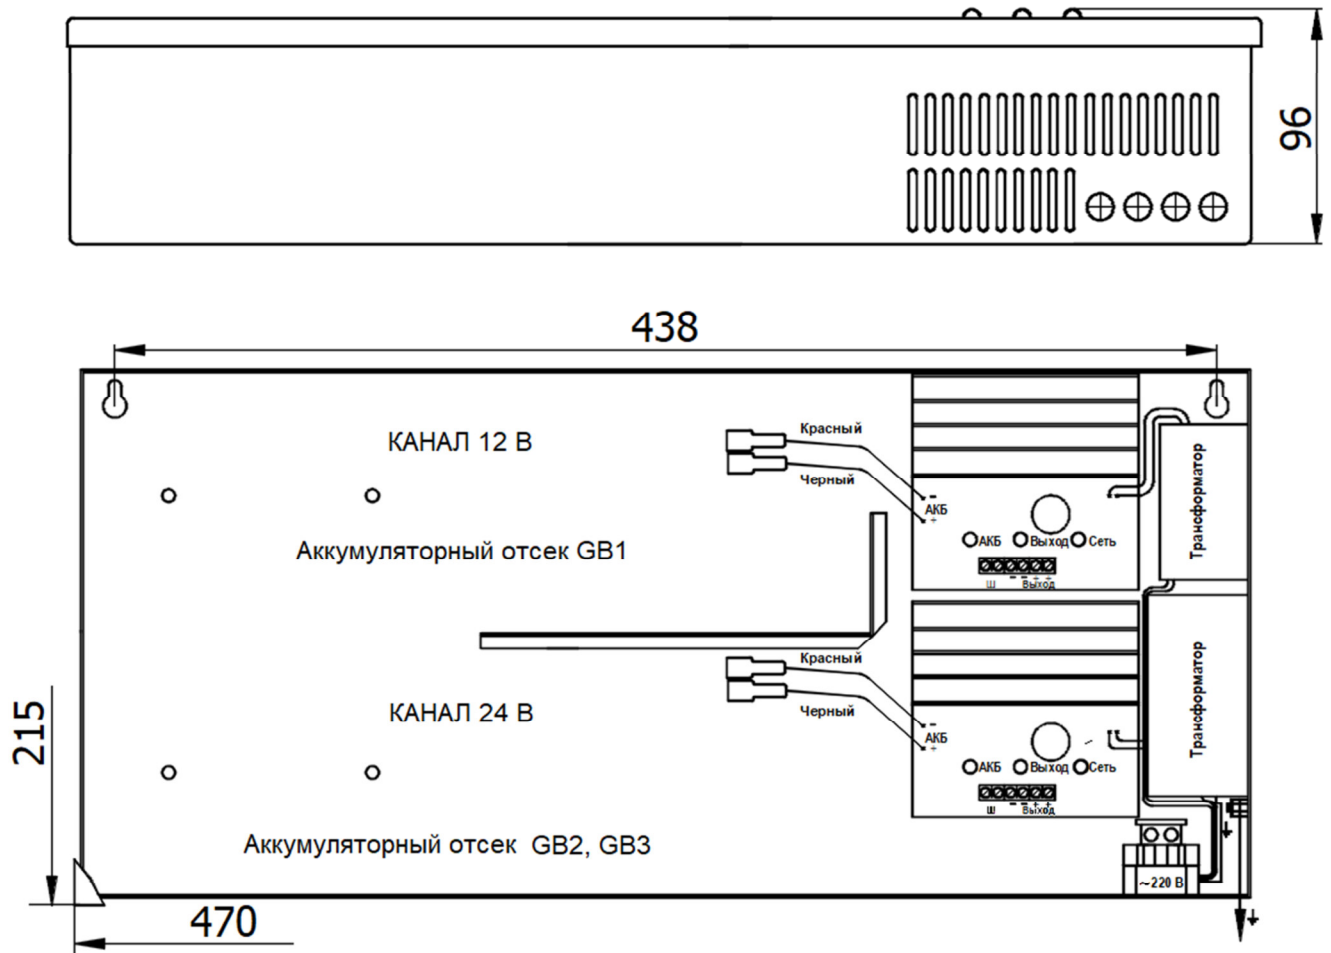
96

438

КАНАЛ 12 В

Красный

Черный

АКБ

АКБ Выход Сеть

Ш Выход

Трансформатор

Аккумуляторный отсек GB1

Красный

Черный

АКБ

КАНАЛ 24 В

АКБ Выход Сеть

Ш Выход

Трансформатор

215

Аккумуляторный отсек GB2, GB3

~220 В

470